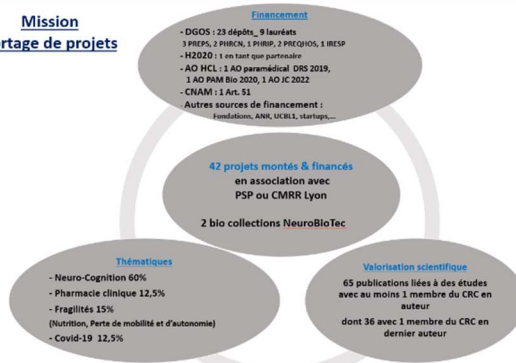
Mission
rtage de projets

Financement

- DGOS : 23 dépôts_ 9 lauréats
3 PREPS, 2 PHRCN, 1 PHRIP, 2 PREQHOS, 1 IRESP
- H2020 : 1 en tant que partenaire
- AO HCL : 1 AO paramédical DRS 2019, 1 AO PAM Bio 2020, 1 AO JC 2022
- CNAM : 1 Art. 51
- Autres sources de financement :
Fondations, ANR, UCBL1, startups,...

42 projets montés & financés
en association avec
PSP ou CMRR Lyon

2 bio collections NeuroBioTec

Thématiques

- Neuro-Cognition 60%
- Pharmacie clinique 12,5%
- Fragilités 15%
(Nutrition, Perte de mobilité et d'autonomie)
- Covid-19 12,5%

Valorisation scientifique

65 publications liées à des études avec au moins 1 membre du CRC en auteur

dont 36 avec 1 membre du CRC en dernier auteur